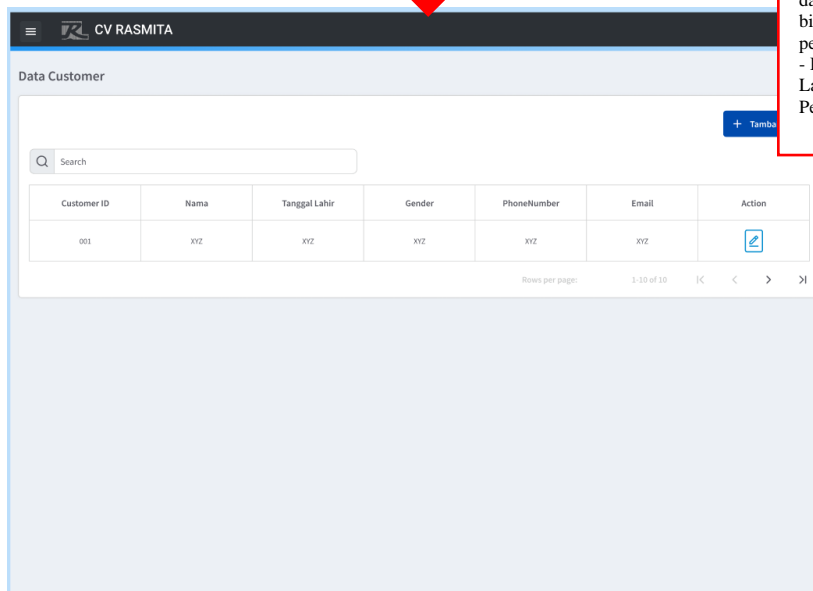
CV RASMITA

da
bi
pe
- I
La
Pe

Data Customer

+ Tamba

Search

| Customer ID | Nama | Tanggal Lahir | Gender | PhoneNumber | Email | Action |
|---|---|---|---|---|---|---|
| 001 | XYZ | XYZ | XYZ | XYZ | XYZ | |

Rows per page: 1-10 of 10